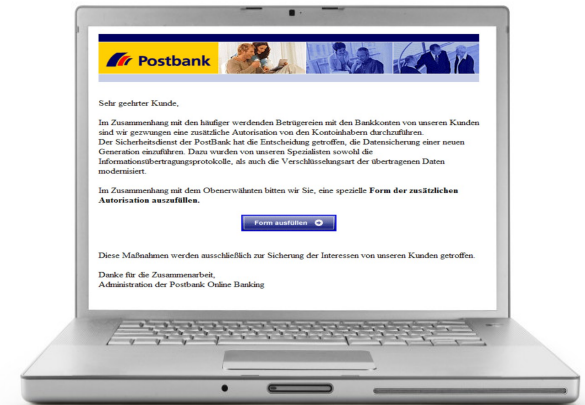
Postbank

Sehr geehrter Kunde,

Im Zusammenhang mit den häufiger werdenden Betrügereien mit den Bankkonten von unseren Kunden sind wir gezwungen eine zusätzliche Autorisation von den Kontoinhabern durchzuführen.
Der Sicherheitsdienst der PostBank hat die Entscheidung getroffen, die Datensicherung einer neuen Generation einzuführen. Dazu wurden von unseren Spezialisten sowohl die Informationsübertragungsprotokolle, als auch die Verschlüsselungsart der übertragenen Daten modernisiert.

Im Zusammenhang mit dem Obenerwähnten bitten wir Sie, eine spezielle Form der zusätzlichen Autorisation auszufüllen.

Form ausfüllen

Diese Maßnahmen werden ausschließlich zur Sicherung der Interessen von unseren Kunden getroffen.

Danke für die Zusammenarbeit,
Administration der Postbank Online Banking